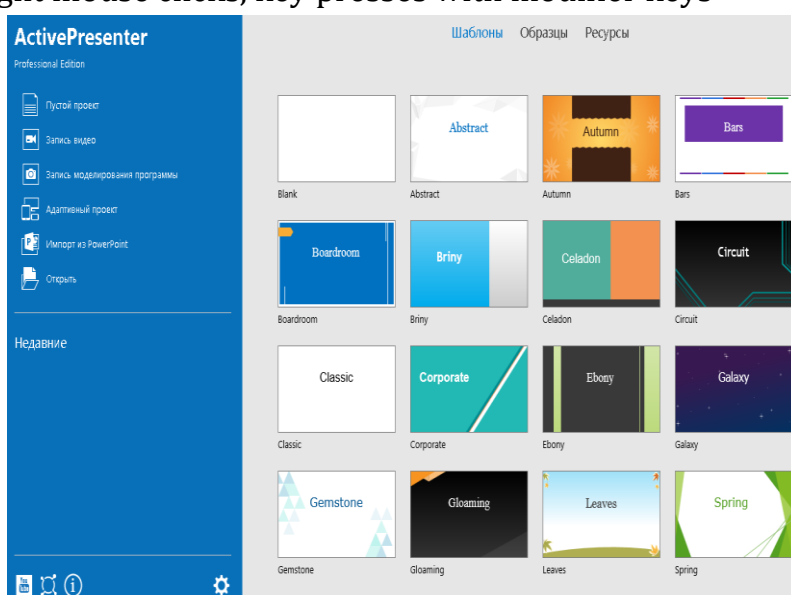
ght mouse clicks, key presses with modifier keys

ActivePresenter
Professional Edition

Пустой проект
Запись видео
Запись моделирования программы
Адаптивный проект
Импорт из PowerPoint
Открыть

Недавние

Шаблоны Образцы Ресурсы

| Abstract | Autumn | Bars |
|---|---|---|
| Blank | Abstract | Autumn | Bars |

Blank
Abstract
Abstract
Autumn
Autumn
Bars
Bars

Boardroom
Boardroom
Briny
Briny
Celadon
Celadon
Circuit
Circuit

Classic
Classic
Corporate
Corporate
Ebony
Ebony
Galaxy
Galaxy

Gemstone
Gemstone
Gloaming
Gloaming
Leaves
Leaves
Spring
Spring